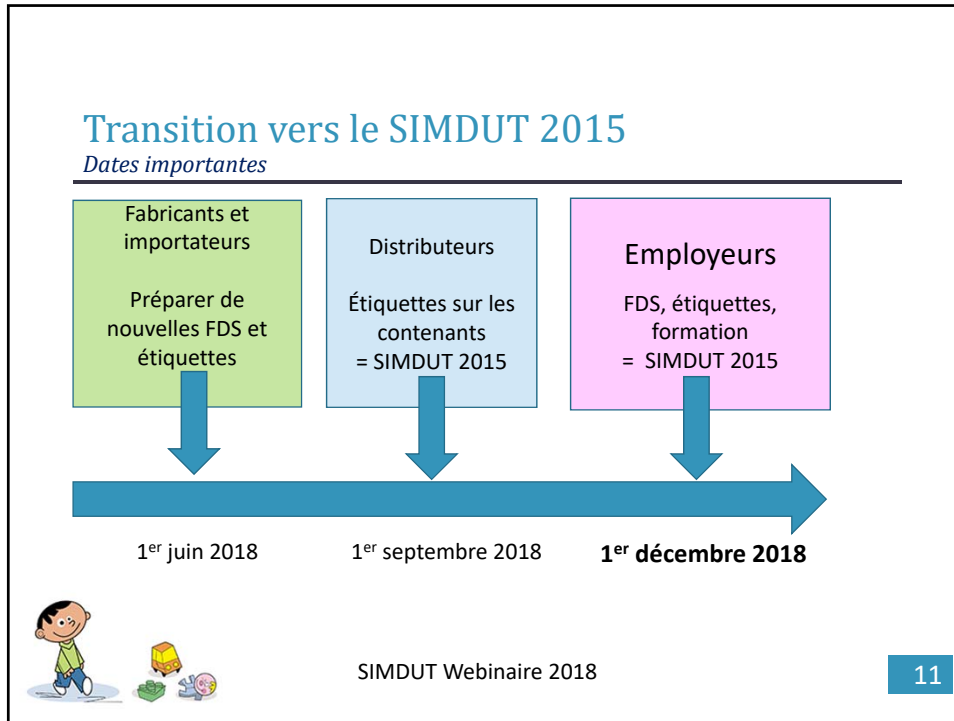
Transition vers le SIMDUT 2015
*Dates importantes*

Fabricants et importateurs

Préparer de nouvelles FDS et étiquettes

Distributeurs

Étiquettes sur les contenants
= SIMDUT 2015

Employeurs

FDS, étiquettes, formation
= SIMDUT 2015

1$^{er}$ juin 2018

1$^{er}$ septembre 2018

**1$^{er}$ décembre 2018**

SIMDUT Webinaire 2018

11